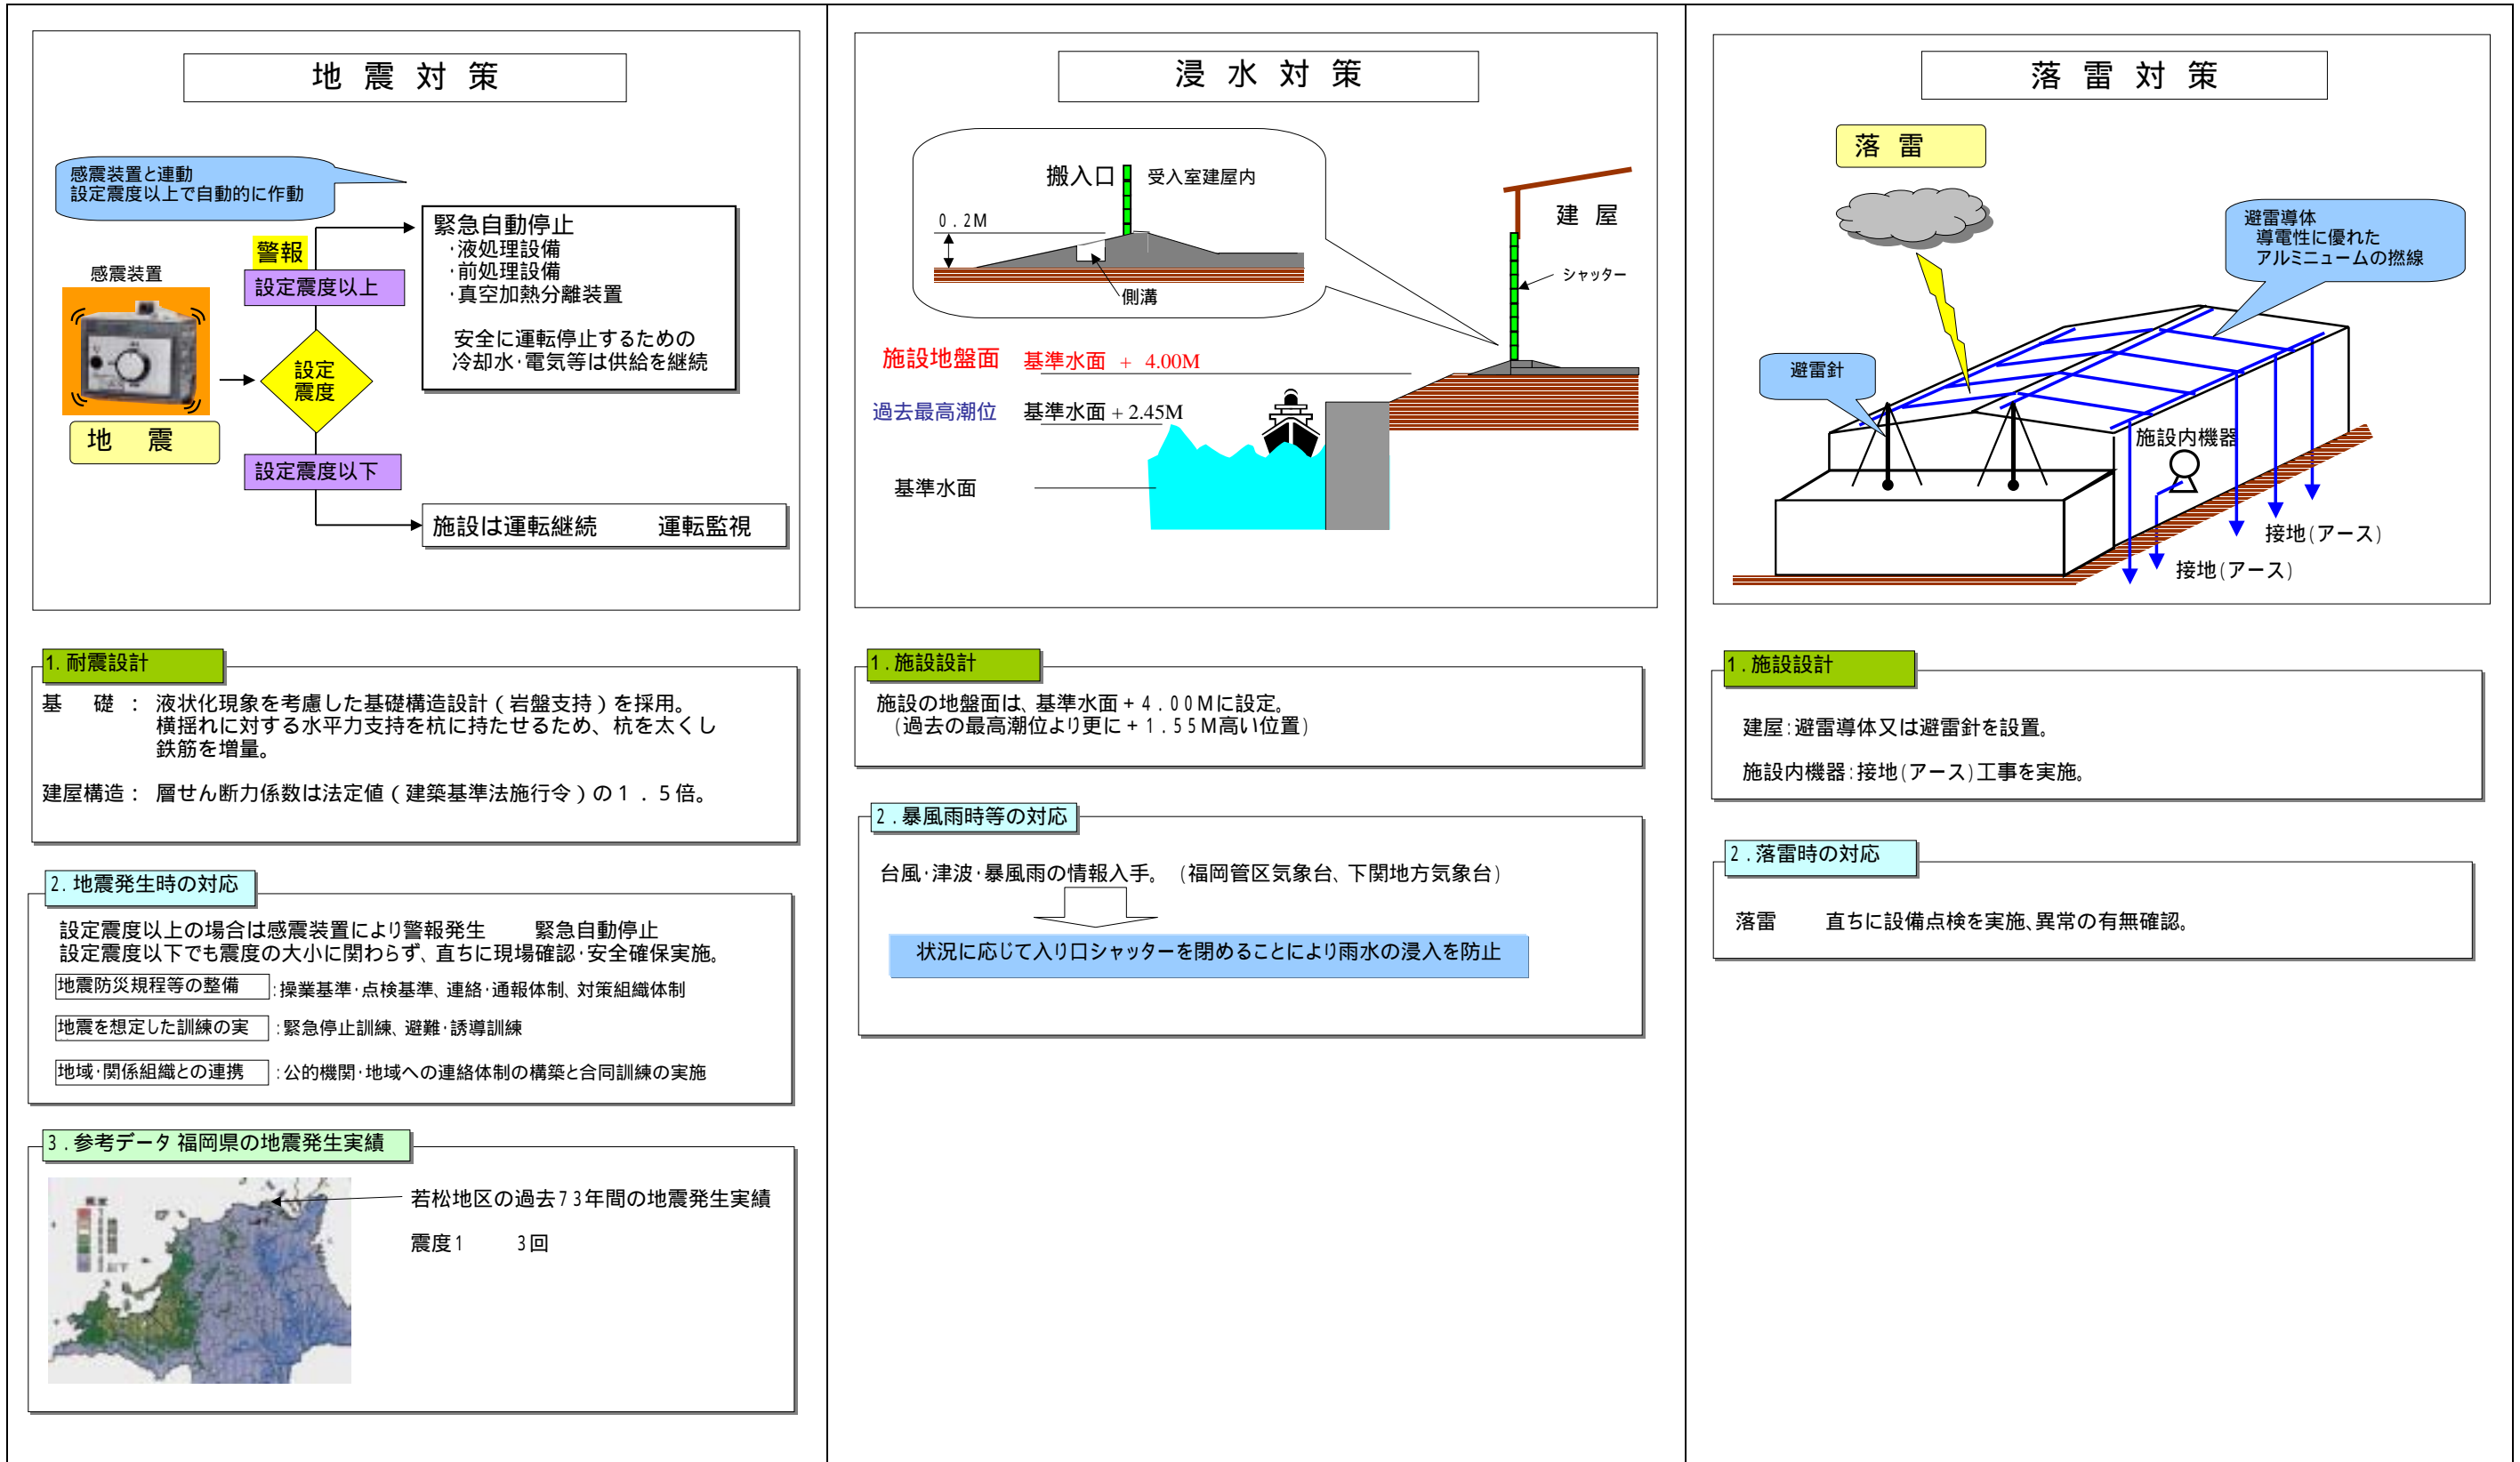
地 震 対 策

感震装置と連動
設定震度以上で自動的に作動

緊急自動停止
・液処理設備
・前処理設備
・真空加熱分離装置

安全に運転停止するための
冷却水・電気等は供給を継続

警報
設定震度以上

感震装置

設定震度

地 震

設定震度以下

施設は運転継続 運転監視

1. 耐震設計

基 礎 ： 液状化現象を考慮した基礎構造設計（岩盤支持）を採用。横揺れに対する水平力支持を杭に持たせるため、杭を太くし鉄筋を増量。

建屋構造： 層せん断力係数は法定値（建築基準法施行令）の１．５倍。

2. 地震発生時の対応

設定震度以上の場合は感震装置により警報発生 緊急自動停止
設定震度以下でも震度の大小に関わらず、直ちに現場確認・安全確保実施。

| 地震防災規程等の整備 | ：操業基準・点検基準、連絡・通報体制、対策組織体制 |
|---|---|
| 地震を想定した訓練の実 | ：緊急停止訓練、避難・誘導訓練 |
| 地域・関係組織との連携 | ：公的機関・地域への連絡体制の構築と合同訓練の実施 |

3．参考データ 福岡県の地震発生実績

若松地区の過去７３年間の地震発生実績

震度１ ３回

浸 水 対 策

搬入口 受入室建屋内

0．2M

側溝

建 屋

シャッター

施設地盤面 基準水面 ＋ 4.00M

過去最高潮位 基準水面＋2.45M

基準水面

1．施設設計

施設の地盤面は、基準水面＋４．００Ｍに設定。
（過去の最高潮位より更に＋１．５５Ｍ高い位置）

2．暴風雨時等の対応

台風・津波・暴風雨の情報入手。（福岡管区気象台、下関地方気象台）

状況に応じて入り口シャッターを閉めることにより雨水の浸入を防止

落 雷 対 策

落 雷

避雷導体
導電性に優れた
アルミニュームの撚線

避雷針

施設内機器

接地（アース）

接地（アース）

1．施設設計

建屋：避雷導体又は避雷針を設置。

施設内機器：接地（アース）工事を実施。

2．落雷時の対応

落雷 直ちに設備点検を実施、異常の有無確認。